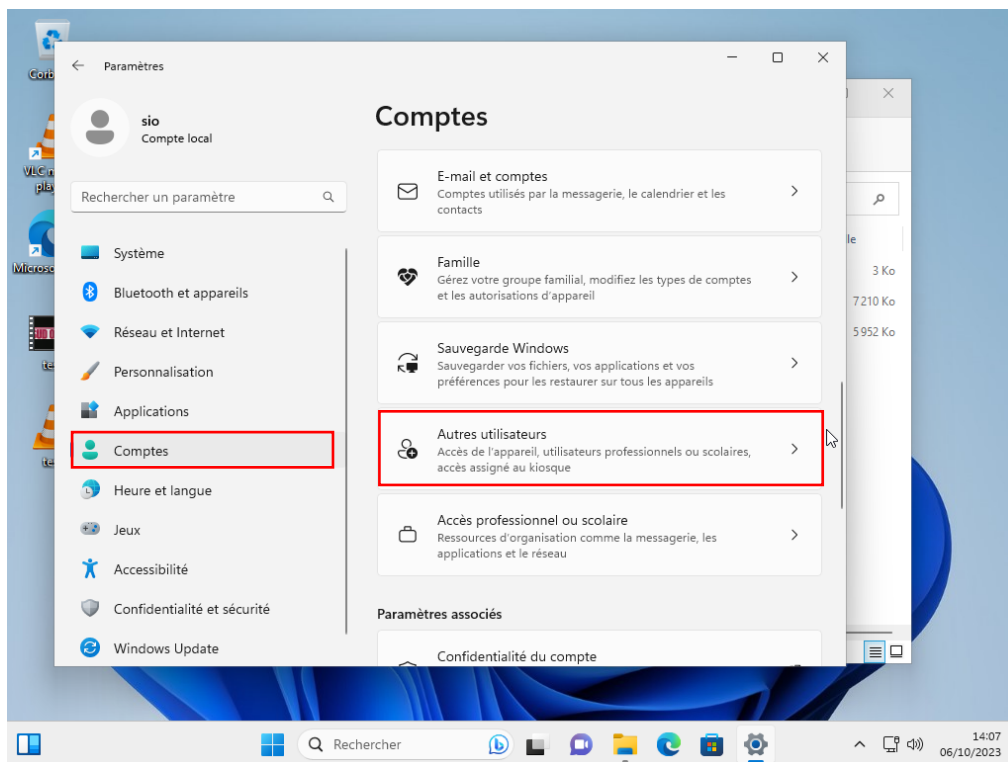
Corb
VLC m
play
Microsc
te
te

Paramètres

sio
Compte local

Rechercher un paramètre

Système
Bluetooth et appareils
Réseau et Internet
Personnalisation
Applications
Comptes
Heure et langue
Jeux
Accessibilité
Confidentialité et sécurité
Windows Update

Comptes

E-mail et comptes
Comptes utilisés par la messagerie, le calendrier et les contacts

Famille
Gérez votre groupe familial, modifiez les types de comptes et les autorisations d'appareil

Sauvegarde Windows
Sauvegarder vos fichiers, vos applications et vos préférences pour les restaurer sur tous les appareils

Autres utilisateurs
Accès de l'appareil, utilisateurs professionnels ou scolaires, accès assigné au kiosque

Accès professionnel ou scolaire
Ressources d'organisation comme la messagerie, les applications et le réseau

Paramètres associés

Confidentialité du compte

le
3 Ko
7 210 Ko
5 952 Ko

Rechercher

14:07
06/10/2023